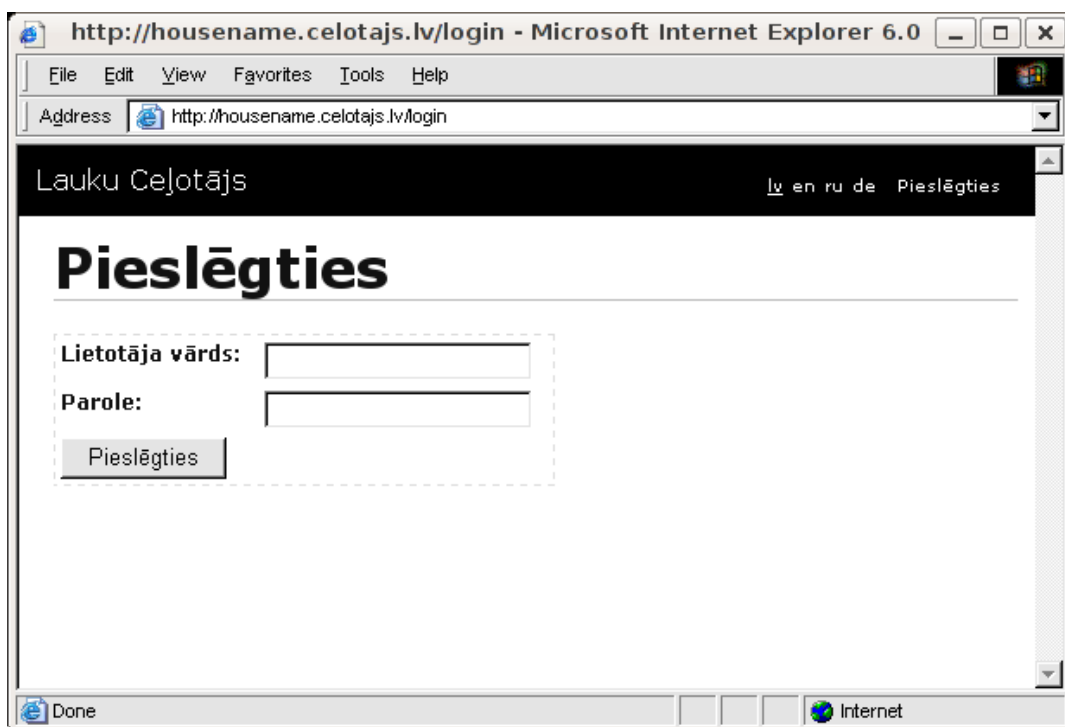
http://housename.celotajs.lv/login - Microsoft Internet Explorer 6.0

File Edit View Favorites Tools Help

Address http://housename.celotajs.lv/login

Lauku Ceļotājs

lv en ru de Pieslēgties

Pieslēgties

Lietotāja vārds:

Parole:

Pieslēgties

Done

Internet